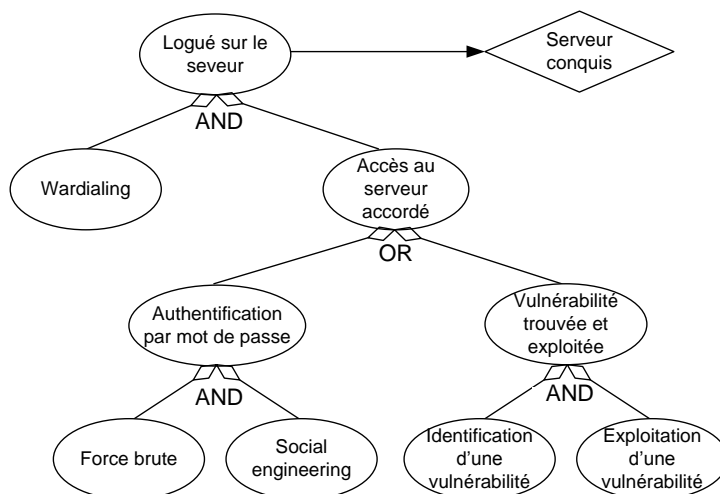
Logué sur le seveur

Serveur conquis

AND

Wardialing

Accès au serveur accordé

OR

Authentification par mot de passe

Vulnérabilité trouvée et exploitée

AND

AND

Force brute

Social engineering

Identification d'une vulnérabilité

Exploitation d'une vulnérabilité